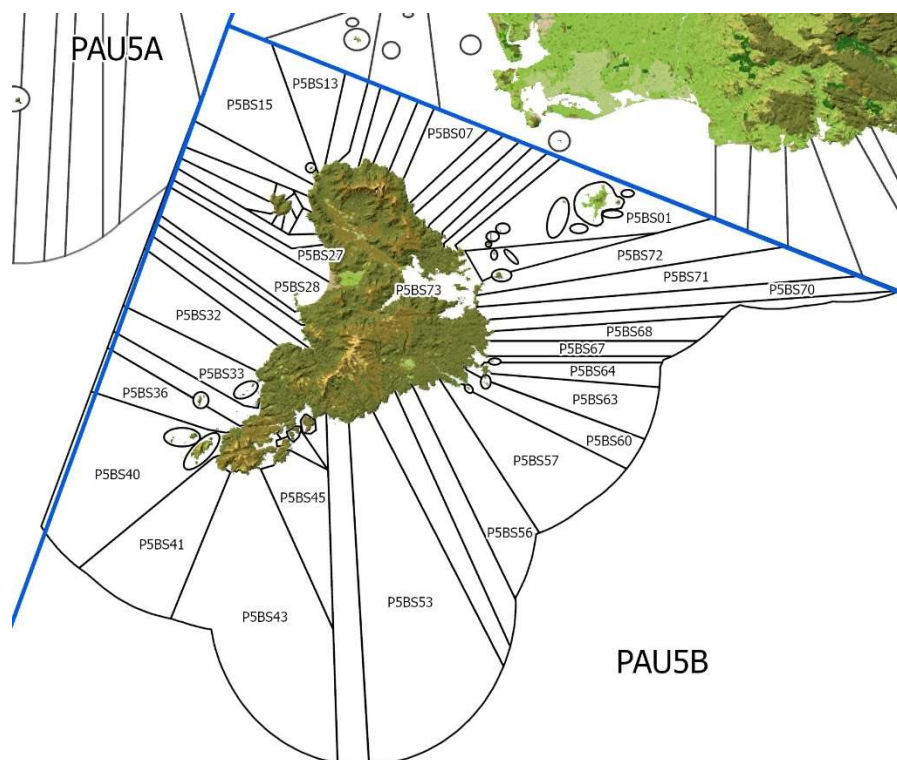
PAU5A

P5BS13

P5BS15

P5BS07

P5BS01

P5BS72

P5BS71

P5BS70

P5BS27

P5BS28

P5BS73

P5BS32

P5BS68

P5BS67

P5BS64

P5BS33

P5BS36

P5BS63

P5BS60

P5BS57

P5BS40

P5BS45

P5BS56

P5BS41

P5BS43

P5BS53

PAU5B